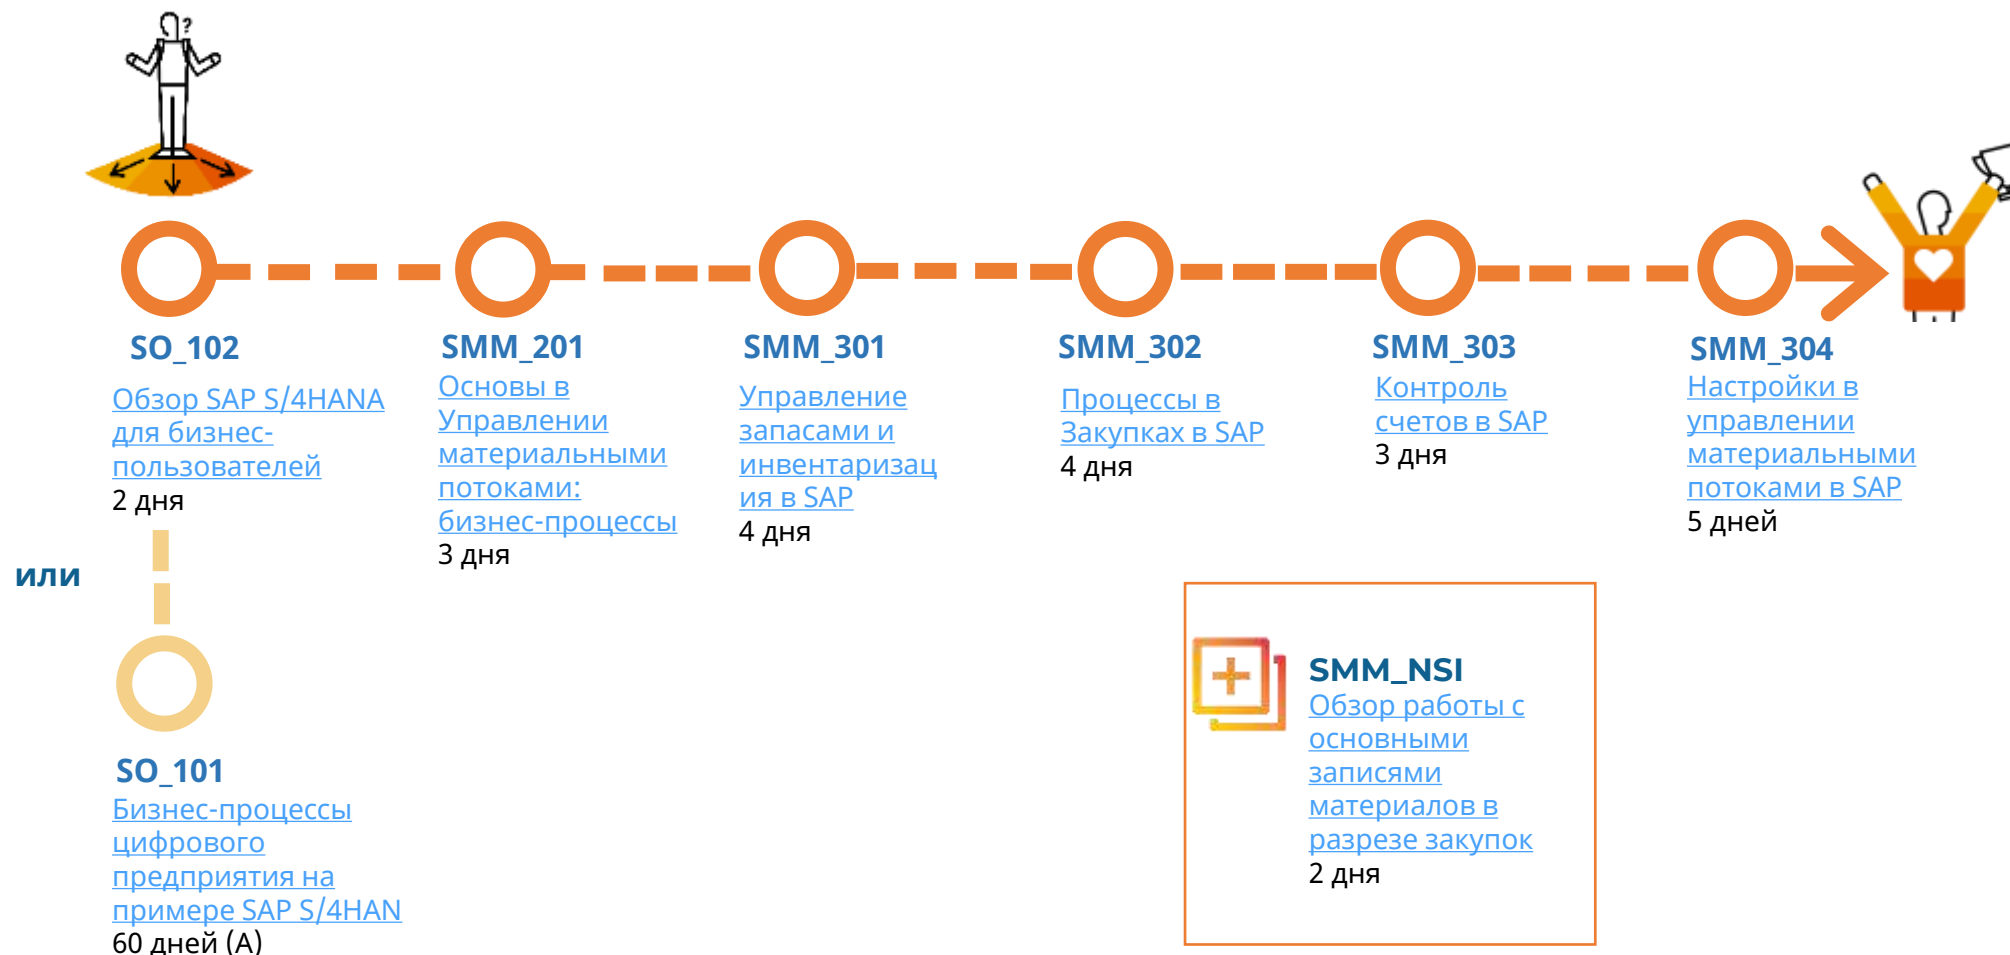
?

SO_102
Обзор SAP S/4HANA для бизнес-пользователей
2 дня

или

SO_101
Бизнес-процессы цифрового предприятия на примере SAP S/4HAN
60 дней (А)

SMM_201
Основы в Управлении материальными потоками: бизнес-процессы
3 дня

SMM_301
Управление запасами и инвентаризац ия в SAP
4 дня

SMM_302
Процессы в Закупках в SAP
4 дня

SMM_303
Контроль счетов в SAP
3 дня

SMM_304
Настройки в управлении материальными потоками в SAP
5 дней

SMM_NSI
Обзор работы с основными записями материалов в разрезе закупок
2 дня